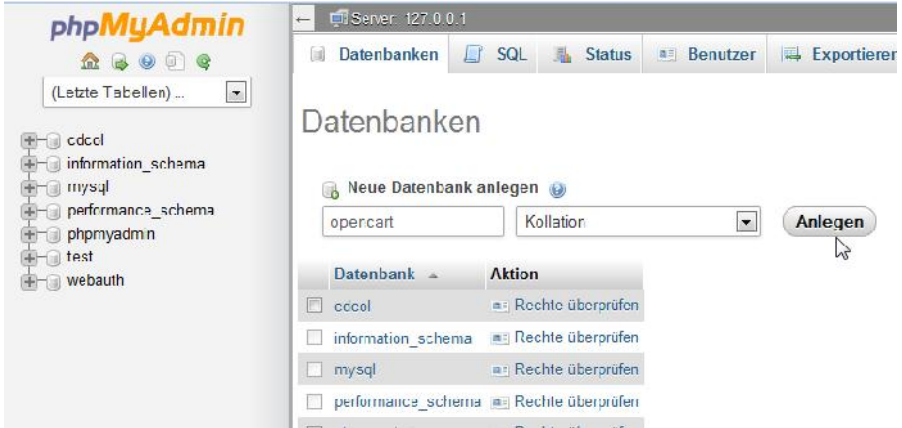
phpMyAdmin

(Letzte Tabellen) ...

cdcol
information_schema
mysql
performance_schema
phpmyadmin
test
webauth

Server: 127.0.0.1

Datenbanken | SQL | Status | Benutzer | Exportieren

Datenbanken

Neue Datenbank anlegen

opencart | Kollation | Anlegen

| Datenbank | Aktion |
|---|---|
| cdcol | Rechte überprüfen |
| information_schema | Rechte überprüfen |
| mysql | Rechte überprüfen |
| performance_schema | Rechte überprüfen |
| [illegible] | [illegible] |